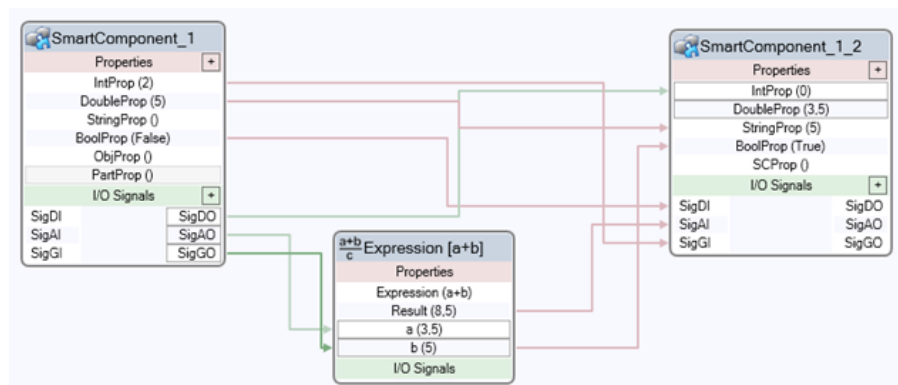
SmartComponent_1
Properties +
IntProp (2)
DoubleProp (5)
StringProp ()
BoolProp (False)
ObjProp ()
PartProp ()
I/O Signals +
SigDI SigDO
SigAI SigAO
SigGI SigGO

$\frac{a+b}{c}$ Expression [a+b]
Properties
Expression (a+b)
Result (8,5)
a (3,5)
b (5)
I/O Signals

SmartComponent_1_2
Properties +
IntProp (0)
DoubleProp (3,5)
StringProp (5)
BoolProp (True)
SCProp ()
I/O Signals +
SigDI SigDO
SigAI SigAO
SigGI SigGO